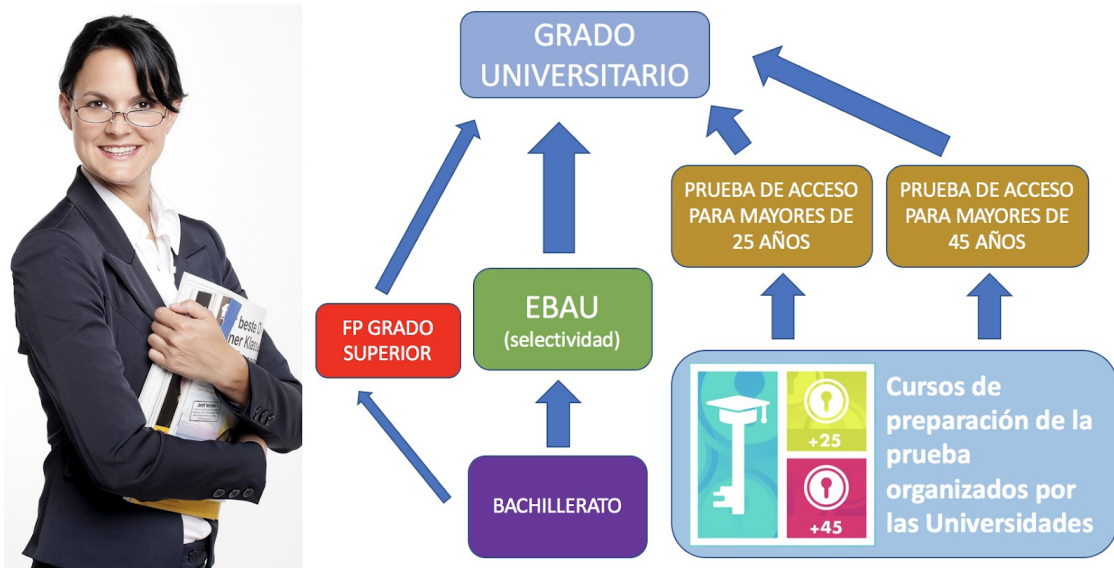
GRADO UNIVERSITARIO

FP GRADO SUPERIOR

EBAU
(selectividad)

PRUEBA DE ACCESO PARA MAYORES DE 25 AÑOS

PRUEBA DE ACCESO PARA MAYORES DE 45 AÑOS

BACHILLERATO

+25

+45

Cursos de preparación de la prueba organizados por las Universidades